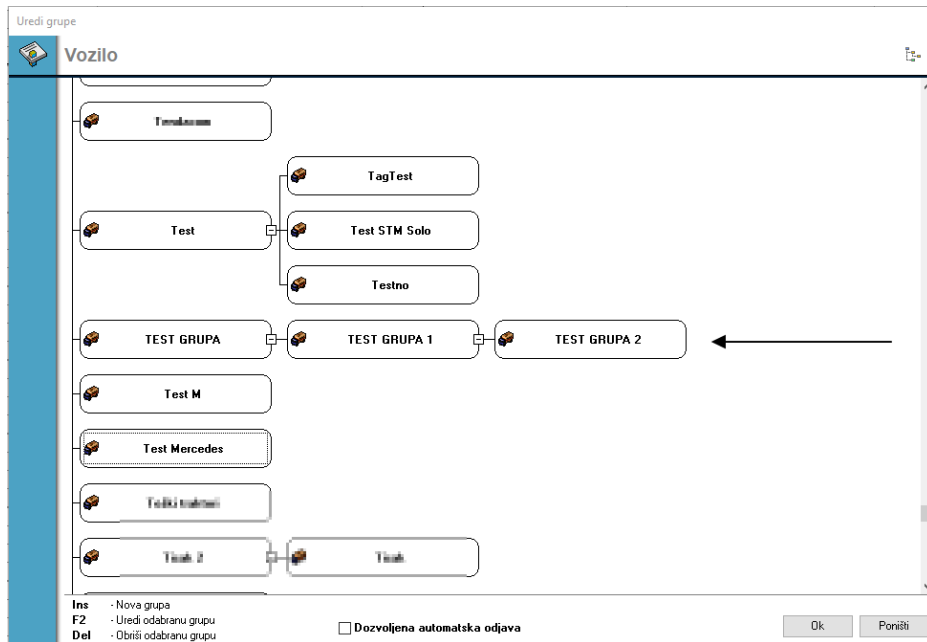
Uredi grupe

Vozilo

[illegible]

Test

TagTest

Test STM Solo

Testno

TEST GRUPA

TEST GRUPA 1

TEST GRUPA 2

Test M

Test Mercedes

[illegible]

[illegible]

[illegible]

Ins - Nova grupa
F2 - Uredi odabranu grupu
Del - Obriši odabranu grupu

Dozvoljena automatska odjava

Ok

Poništi